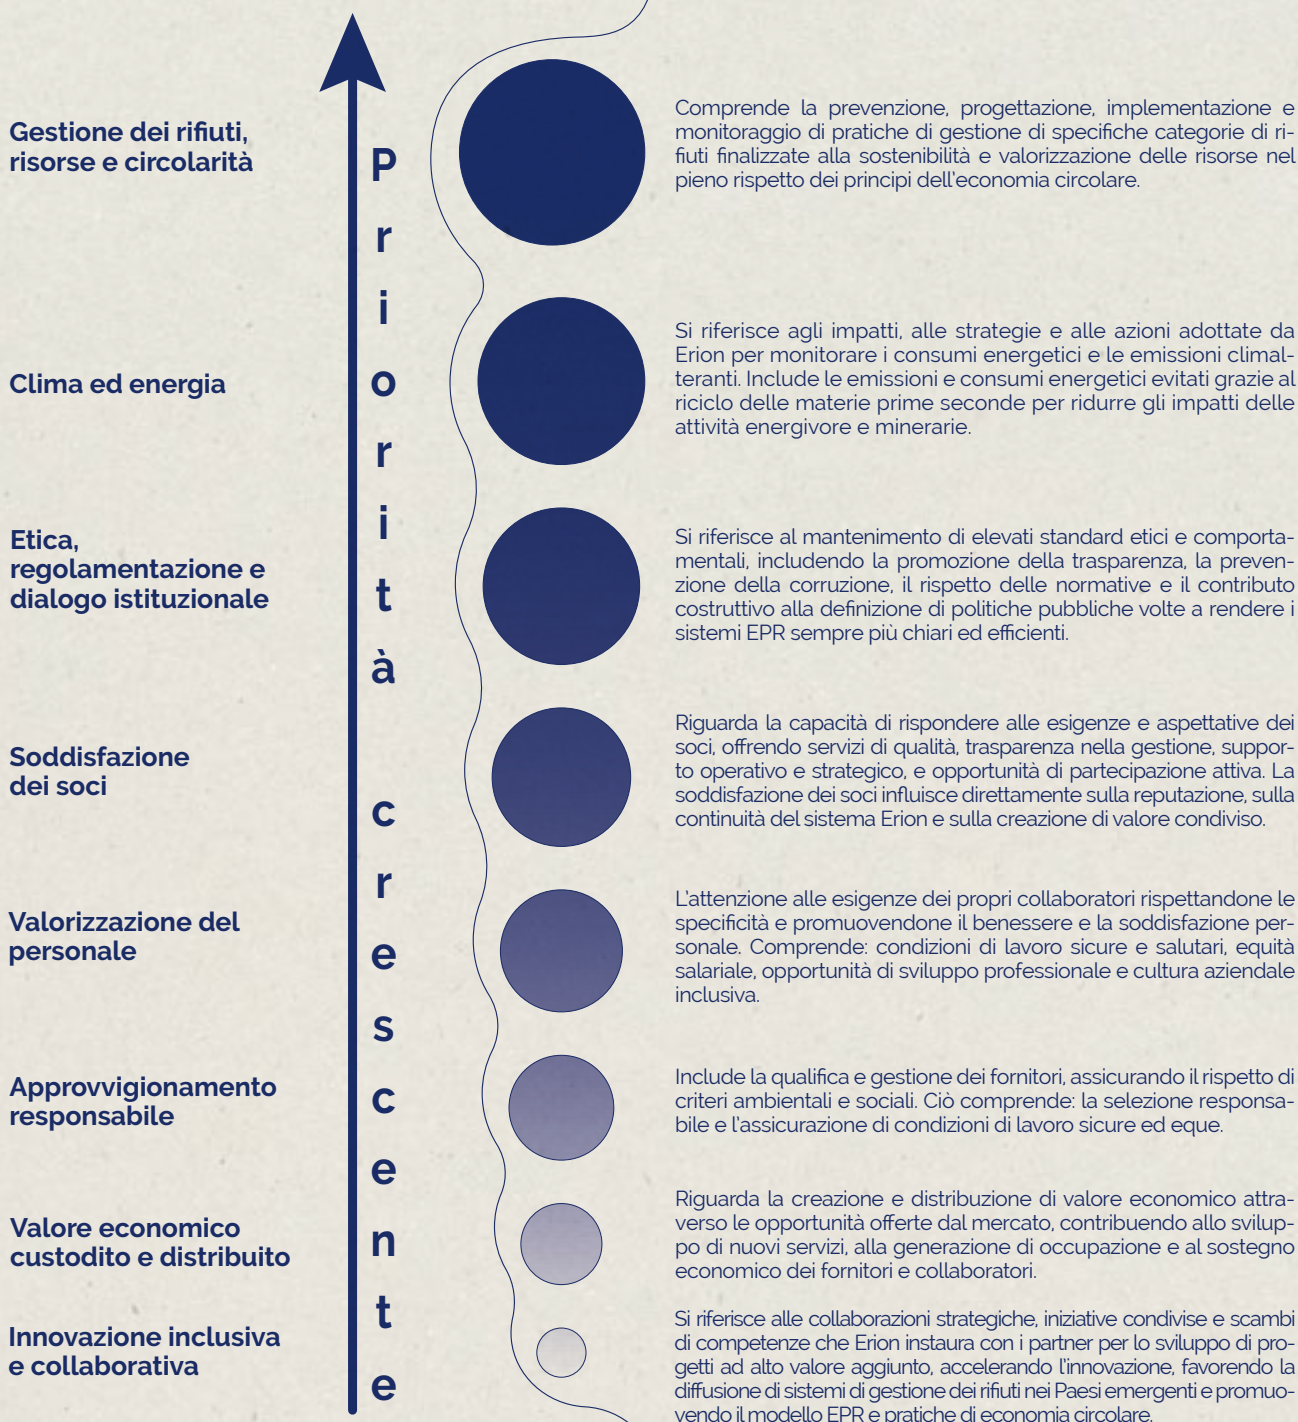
Gestione dei rifiuti, risorse e circolarità

Clima ed energia

Etica, regolamentazione e dialogo istituzionale

Soddisfazione dei soci

Valorizzazione del personale

Approvvigionamento responsabile

Valore economico custodito e distribuito

Innovazione inclusiva e collaborativa

P
r
i
o
r
i
t
à

c
r
e
s
c
e
n
t
e

Comprende la prevenzione, progettazione, implementazione e monitoraggio di pratiche di gestione di specifiche categorie di rifiuti finalizzate alla sostenibilità e valorizzazione delle risorse nel pieno rispetto dei principi dell'economia circolare.

Si riferisce agli impatti, alle strategie e alle azioni adottate da Erion per monitorare i consumi energetici e le emissioni climalteranti. Include le emissioni e consumi energetici evitati grazie al riciclo delle materie prime seconde per ridurre gli impatti delle attività energivore e minerarie.

Si riferisce al mantenimento di elevati standard etici e comportamentali, includendo la promozione della trasparenza, la prevenzione della corruzione, il rispetto delle normative e il contributo costruttivo alla definizione di politiche pubbliche volte a rendere i sistemi EPR sempre più chiari ed efficienti.

Riguarda la capacità di rispondere alle esigenze e aspettative dei soci, offrendo servizi di qualità, trasparenza nella gestione, supporto operativo e strategico, e opportunità di partecipazione attiva. La soddisfazione dei soci influisce direttamente sulla reputazione, sulla continuità del sistema Erion e sulla creazione di valore condiviso.

L'attenzione alle esigenze dei propri collaboratori rispettandone le specificità e promuovendone il benessere e la soddisfazione personale. Comprende: condizioni di lavoro sicure e salutari, equità salariale, opportunità di sviluppo professionale e cultura aziendale inclusiva.

Include la qualifica e gestione dei fornitori, assicurando il rispetto di criteri ambientali e sociali. Ciò comprende: la selezione responsabile e l'assicurazione di condizioni di lavoro sicure ed eque.

Riguarda la creazione e distribuzione di valore economico attraverso le opportunità offerte dal mercato, contribuendo allo sviluppo di nuovi servizi, alla generazione di occupazione e al sostegno economico dei fornitori e collaboratori.

Si riferisce alle collaborazioni strategiche, iniziative condivise e scambi di competenze che Erion instaura con i partner per lo sviluppo di progetti ad alto valore aggiunto, accelerando l'innovazione, favorendo la diffusione di sistemi di gestione dei rifiuti nei Paesi emergenti e promuovendo il modello EPR e pratiche di economia circolare.